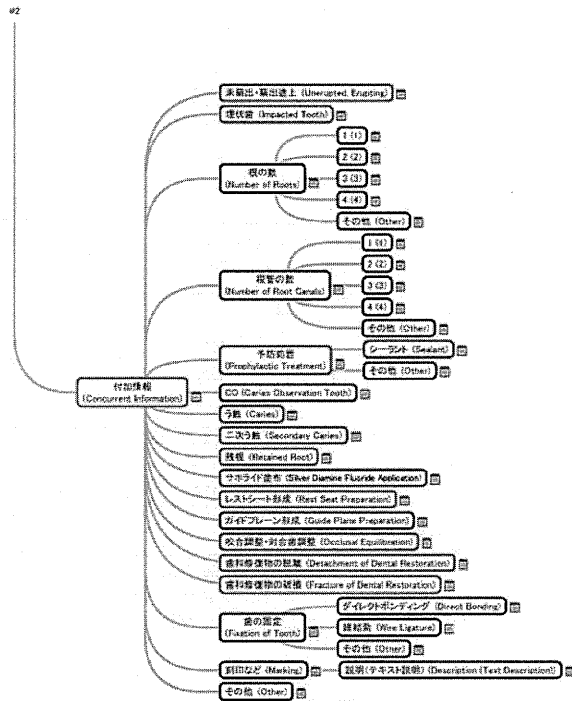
#2

付加情報 (Concurrent Information)

未萌出・萌出途上 (Unerupted, Erupting)

埋伏歯 (Impacted Tooth)

根の数 (Number of Roots)

1 (1)

2 (2)

3 (3)

4 (4)

その他 (Other)

根管の数 (Number of Root Canals)

1 (1)

2 (2)

3 (3)

4 (4)

その他 (Other)

予防処置 (Prophylactic Treatment)

シーラント (Sealant)

その他 (Other)

CO (Caries Observation Tooth)

う蝕 (Caries)

二次う蝕 (Secondary Caries)

残根 (Retained Root)

サホライド塗布 (Silver Diamine Fluoride Application)

レストシート形成 (Rest Seat Preparation)

ガイドプレーン形成 (Guide Plane Preparation)

咬合調整・対合歯調整 (Occlusal Equilibration)

歯科修復物の脱離 (Detachment of Dental Restoration)

歯科修復物の破損 (Fracture of Dental Restoration)

歯の固定 (Fixation of Tooth)

ダイレクトボンディング (Direct Bonding)

線結紮 (Wire Ligature)

その他 (Other)

刻印など (Marking)

説明 (テキスト説明) (Description (Text Description))

その他 (Other)